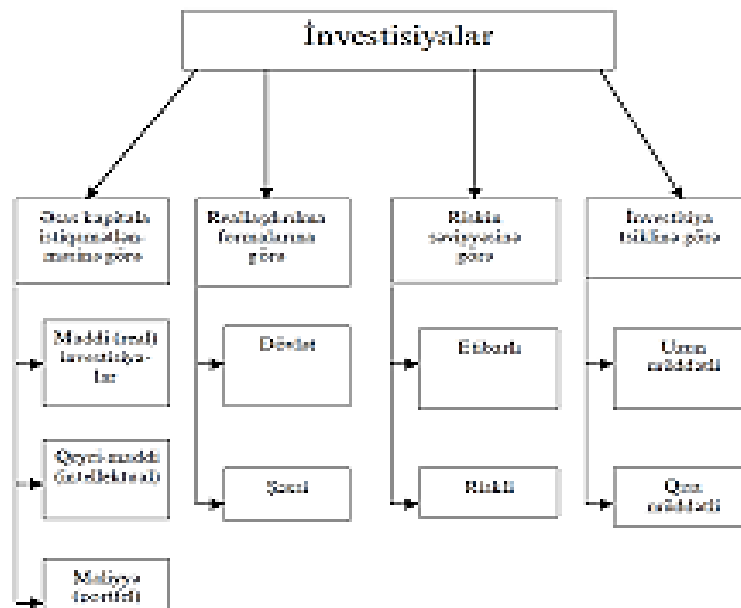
İnvestisiyalar

Əsas kapitala istiqamətlənməsinə görə

Maddi (real) investisiyalar

Qeyri-maddi (intellektual)

Maliyyə (portfel)

Reallaşdırılma formalarına görə

Dövlət

Şəxsi

Riskin səviyyəsinə görə

Etibarlı

Riskli

İnvestisiya tsiklinə görə

Uzun müddətli

Qısa müddətli